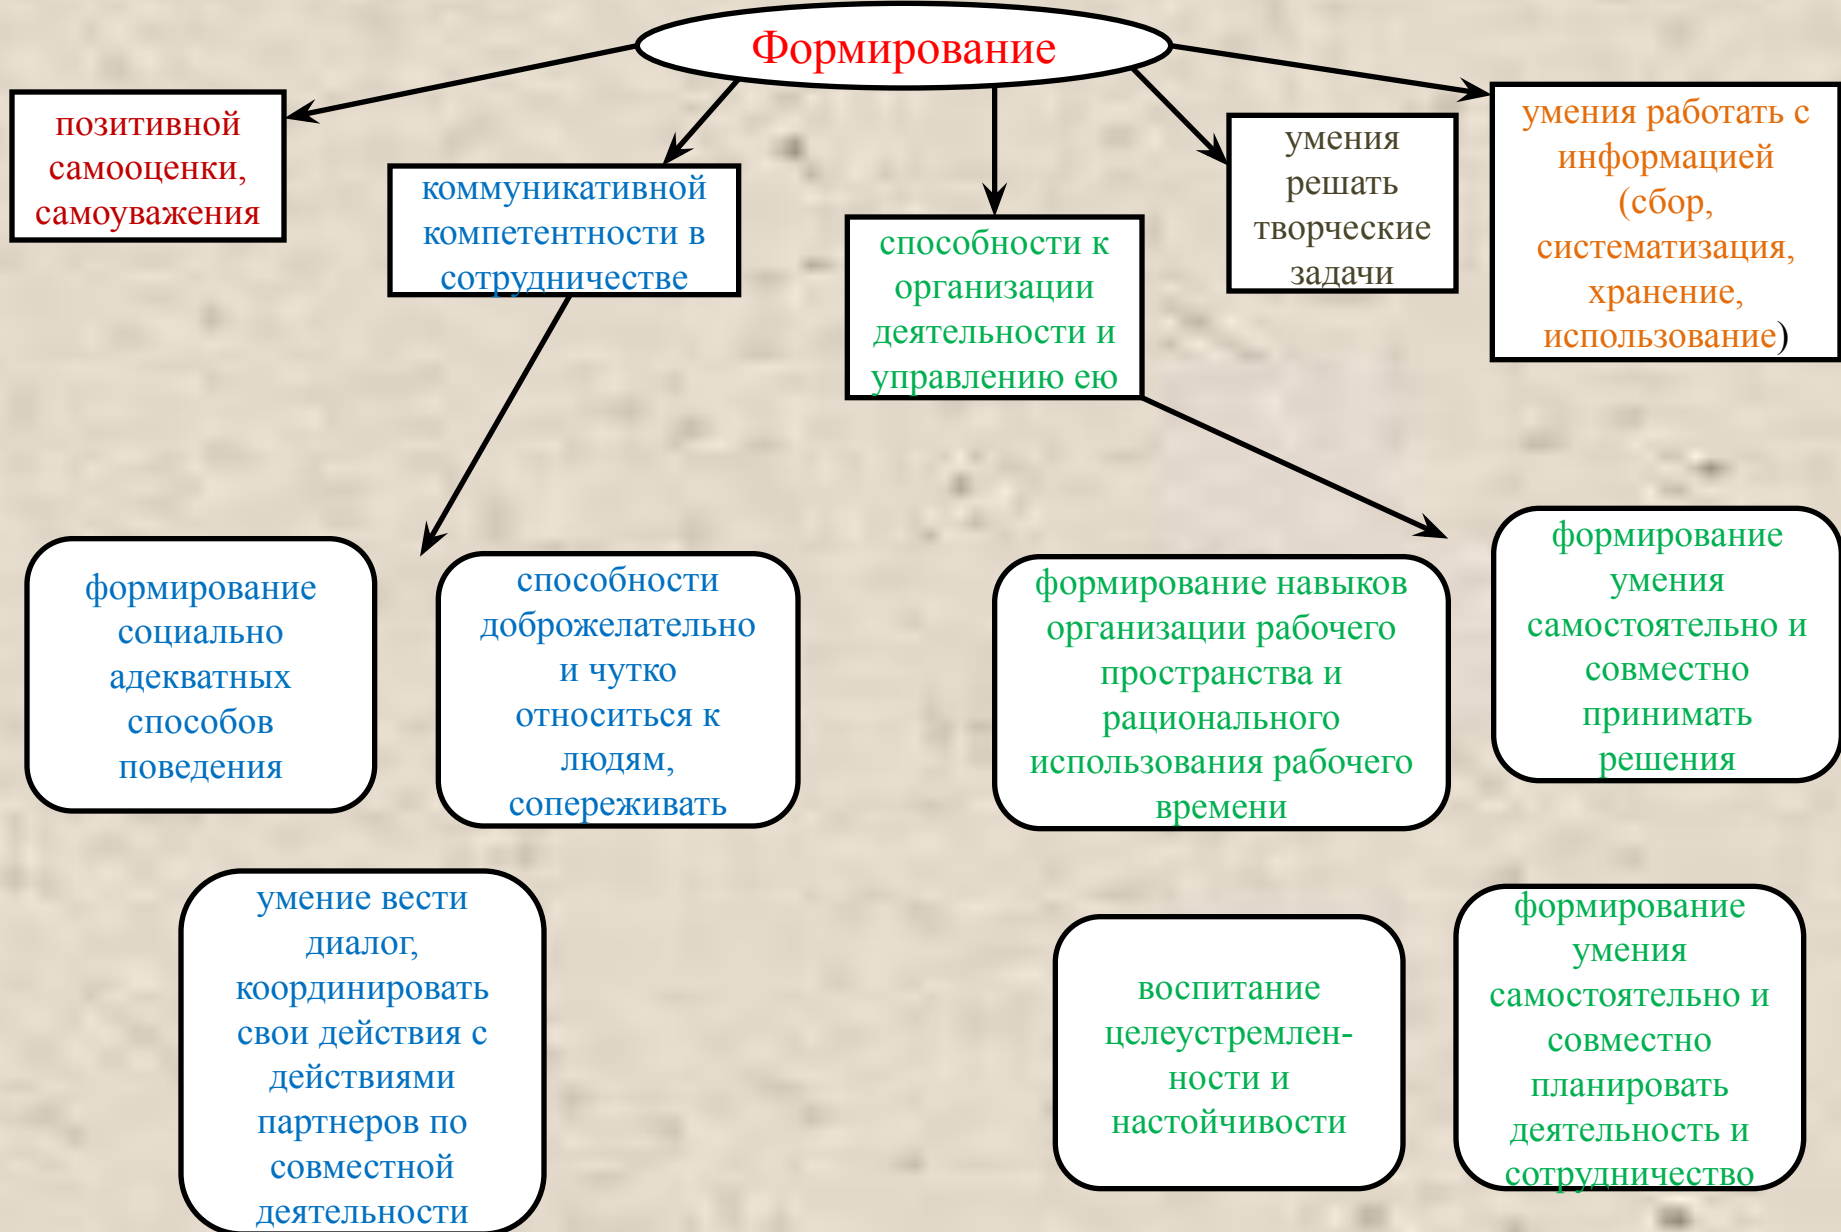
Формирование

позитивной самооценки, самоуважения

коммуникативной компетентности в сотрудничестве

способности к организации деятельности и управлению ею

умения решать творческие задачи

умения работать с информацией (сбор, систематизация, хранение, использование)

формирование социально адекватных способов поведения

способности доброжелательно и чутко относиться к людям, сопереживать

формирование навыков организации рабочего пространства и рационального использования рабочего времени

формирование умения самостоятельно и совместно принимать решения

умение вести диалог, координировать свои действия с действиями партнеров по совместной деятельности

воспитание целеустремленности и настойчивости

формирование умения самостоятельно и совместно планировать деятельность и сотрудничество